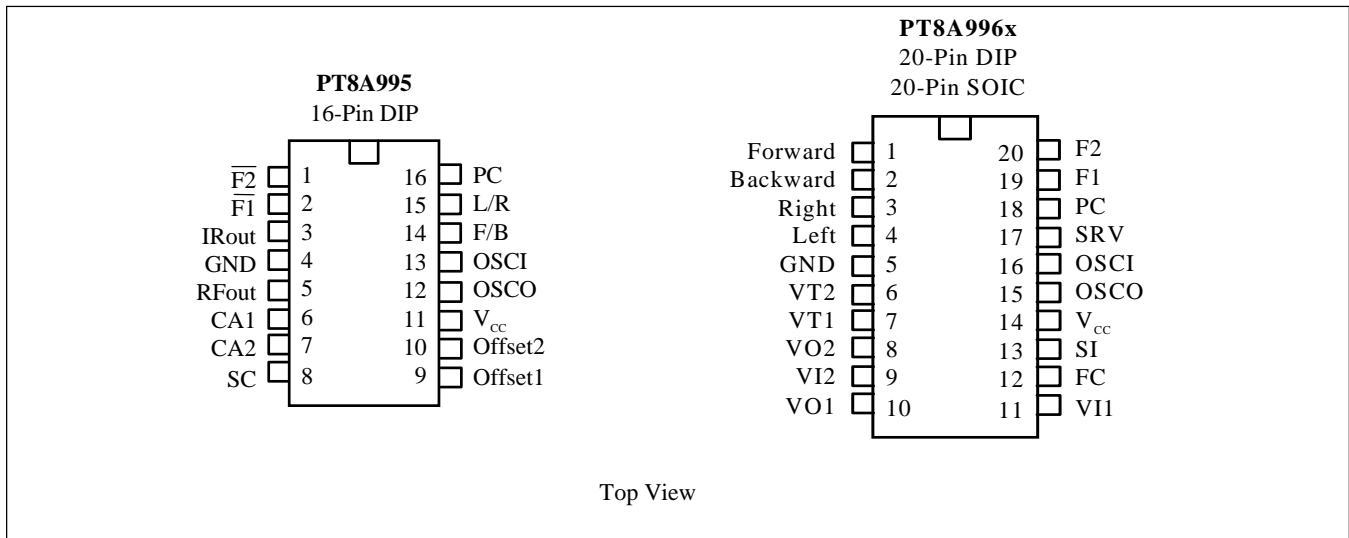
PT8A995
16-Pin DIP

| | | | |
|---|---|---|---|
| $\overline{F2}$ | 1 | 16 | PC |
| $\overline{F1}$ | 2 | 15 | L/R |
| IRout | 3 | 14 | F/B |
| GND | 4 | 13 | OSCI |
| RFout | 5 | 12 | OSCO |
| CA1 | 6 | 11 | $V_{cc}$ |
| CA2 | 7 | 10 | Offset2 |
| SC | 8 | 9 | Offset1 |

PT8A996x
20-Pin DIP
20-Pin SOIC

| | | | |
|---|---|---|---|
| Forward | 1 | 20 | F2 |
| Backward | 2 | 19 | F1 |
| Right | 3 | 18 | PC |
| Left | 4 | 17 | SRV |
| GND | 5 | 16 | OSCI |
| VT2 | 6 | 15 | OSCO |
| VT1 | 7 | 14 | $V_{cc}$ |
| VO2 | 8 | 13 | SI |
| VI2 | 9 | 12 | FC |
| VO1 | 10 | 11 | VI1 |

Top View